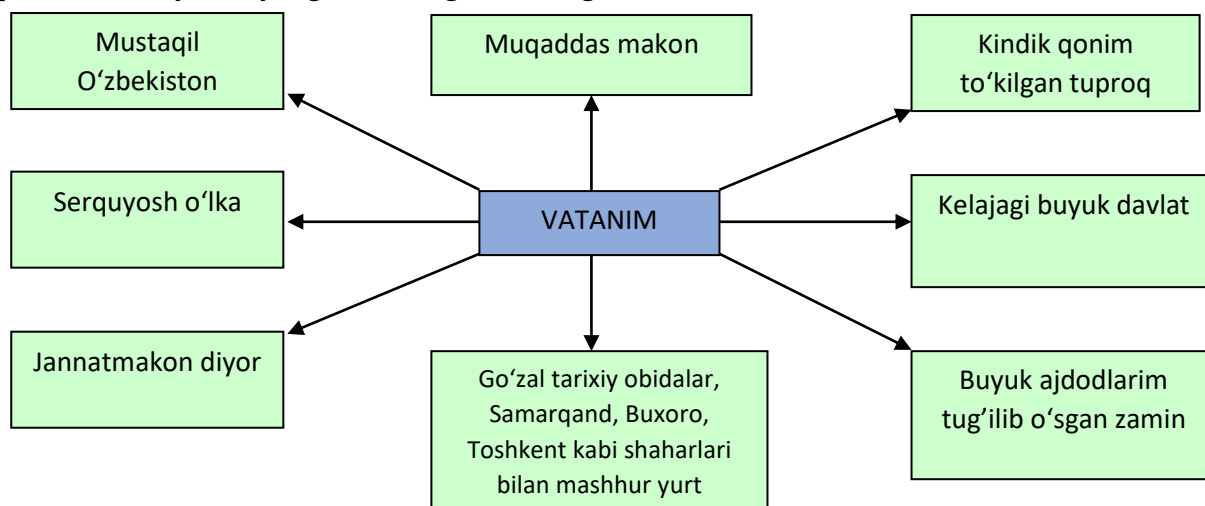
Mustaqil O‘zbekiston

Muqaddas makon

Kindik qonim to‘kilgan tuproq

Serquyosh o‘lka

VATANIM

Kelajagi buyuk davlat

Jannatmakon diyor

Go‘zal tarixiy obidalar, Samarqand, Buxoro, Toshkent kabi shaharlari bilan mashhur yurt

Buyuk ajdodlarim tug’ilib o‘sgan zamin